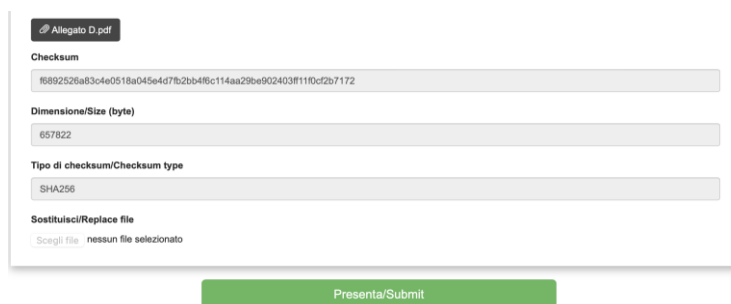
Allegato D.pdf

Checksum

f6892526a83c4e0518a045e4d7fb2bb4f6c114aa29be902403ff11f0cf2b7172

Dimensione/Size (byte)

657822

Tipo di checksum/Checksum type

SHA256

Sostituisci/Replace file

Scegli file nessun file selezionato

Presenta/Submit